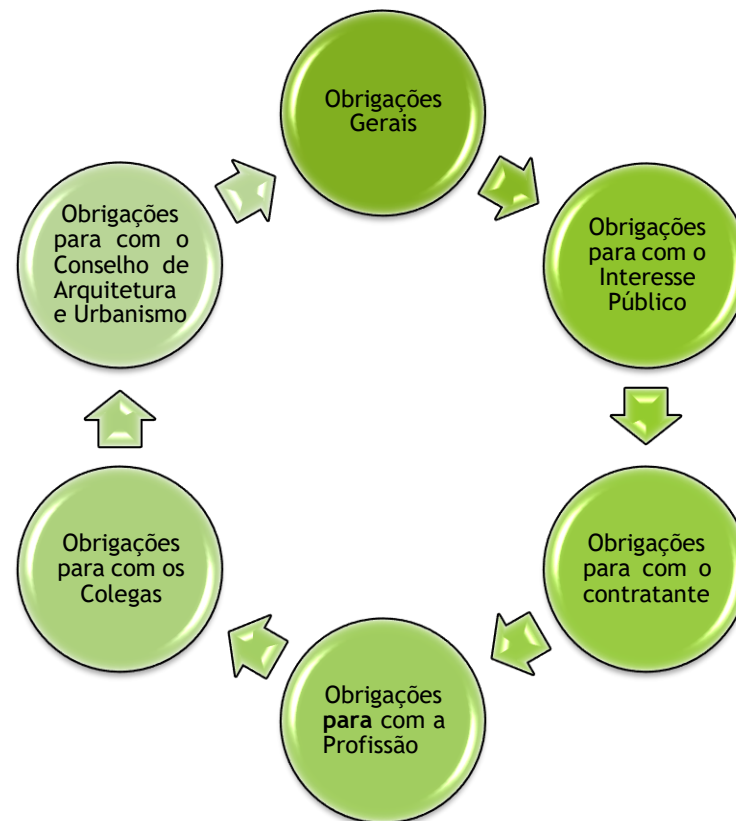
Obrigações Gerais

Obrigações para com o Interesse Público

Obrigações para com o contratante

Obrigações para com a Profissão

Obrigações para com os Colegas

Obrigações para com o Conselho de Arquitetura e Urbanismo